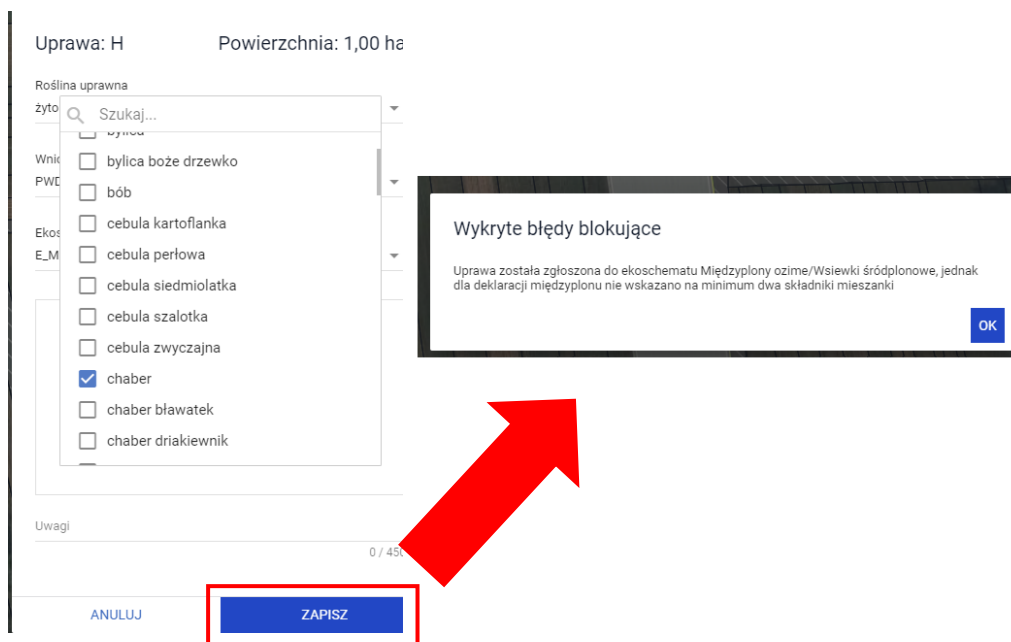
Uprawa: H Powierzchnia: 1,00 ha

Roślina uprawna
żyto

Szukaj...

bylica
bylica boże drzewko
bób
cebula kartoflanka
cebula perłowa
cebula siedmiolatka
cebula szalotka
cebula zwyczajna
chaber
chaber bławatek
chaber driakiewnik

Wnio
PWD

Ekos
E_M

Uwagi
0 / 450

ANULUJ
ZAPISZ

Wykryte błędy blokujące

Uprawa została zgłoszona do ekoschematu Międzyplony ozime/Wsiewki śródplonowe, jednak dla deklaracji międzyplonu nie wskazano na minimum dwa składniki mieszanki

OK